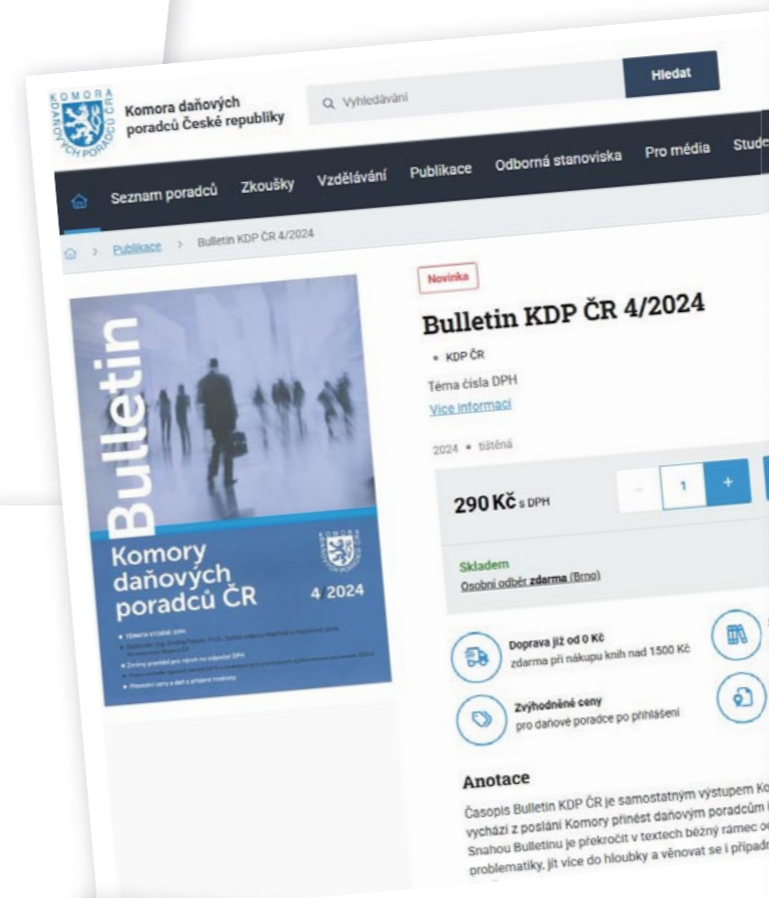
KOMORA DAŇOVÝCH PORADCŮ ČR

Komora daňových poradců České republiky

Vyhledávání

Hledat

Seznam poradců Zkoušky Vzdělávání Publikace Odborná stanoviska Pro média Stud

> Publikace > Bulletin KDP ČR 4/2024

Bulletin

Komory daňových poradců ČR

4 2024

Novinka

Bulletin KDP ČR 4/2024

• KDP ČR

Téma čísla DPH

Více informací

2024 • tištěná

290 Kč s DPH

– 1 +

Skladem

Osobní odběr zdarma (Brno)

Doprava již od 0 Kč
zdarma při nákupu knih nad 1500 Kč

Zvýhodněné ceny
pro daňové poradce po přihlášení

Anotace

Časopis Bulletin KDP ČR je samostatným výstupem Ko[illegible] vychází z poslání Komory přinést daňovým poradcům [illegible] Snahou Bulletinu je překročit v textech běžný rámec o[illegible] problematiky, jít více do hloubky a věnovat se i případ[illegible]